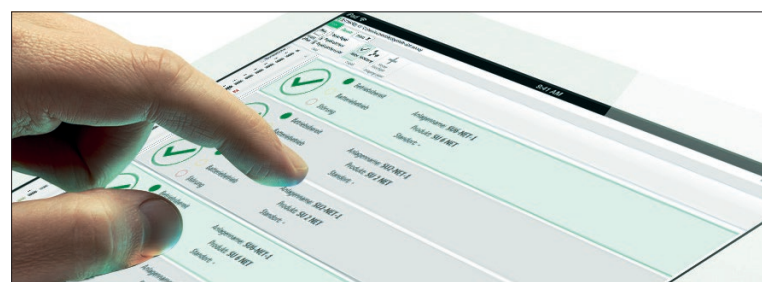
9:41 AM

Betriebsbereit
Betriebsbereit
Warnung
Anlagenname: SDH-NET-1
Produkt: SDH-NET
Standort: -

Betriebsbereit
Betriebsbereit
Anlagenname: SDZ-NET-1
Produkt: SDZ-NET
Standort: -

Warnung
Betriebsbereit
Anlagenname: SDV-NET-1
Produkt: SDV-NET
Standort: -

Anlagenname: